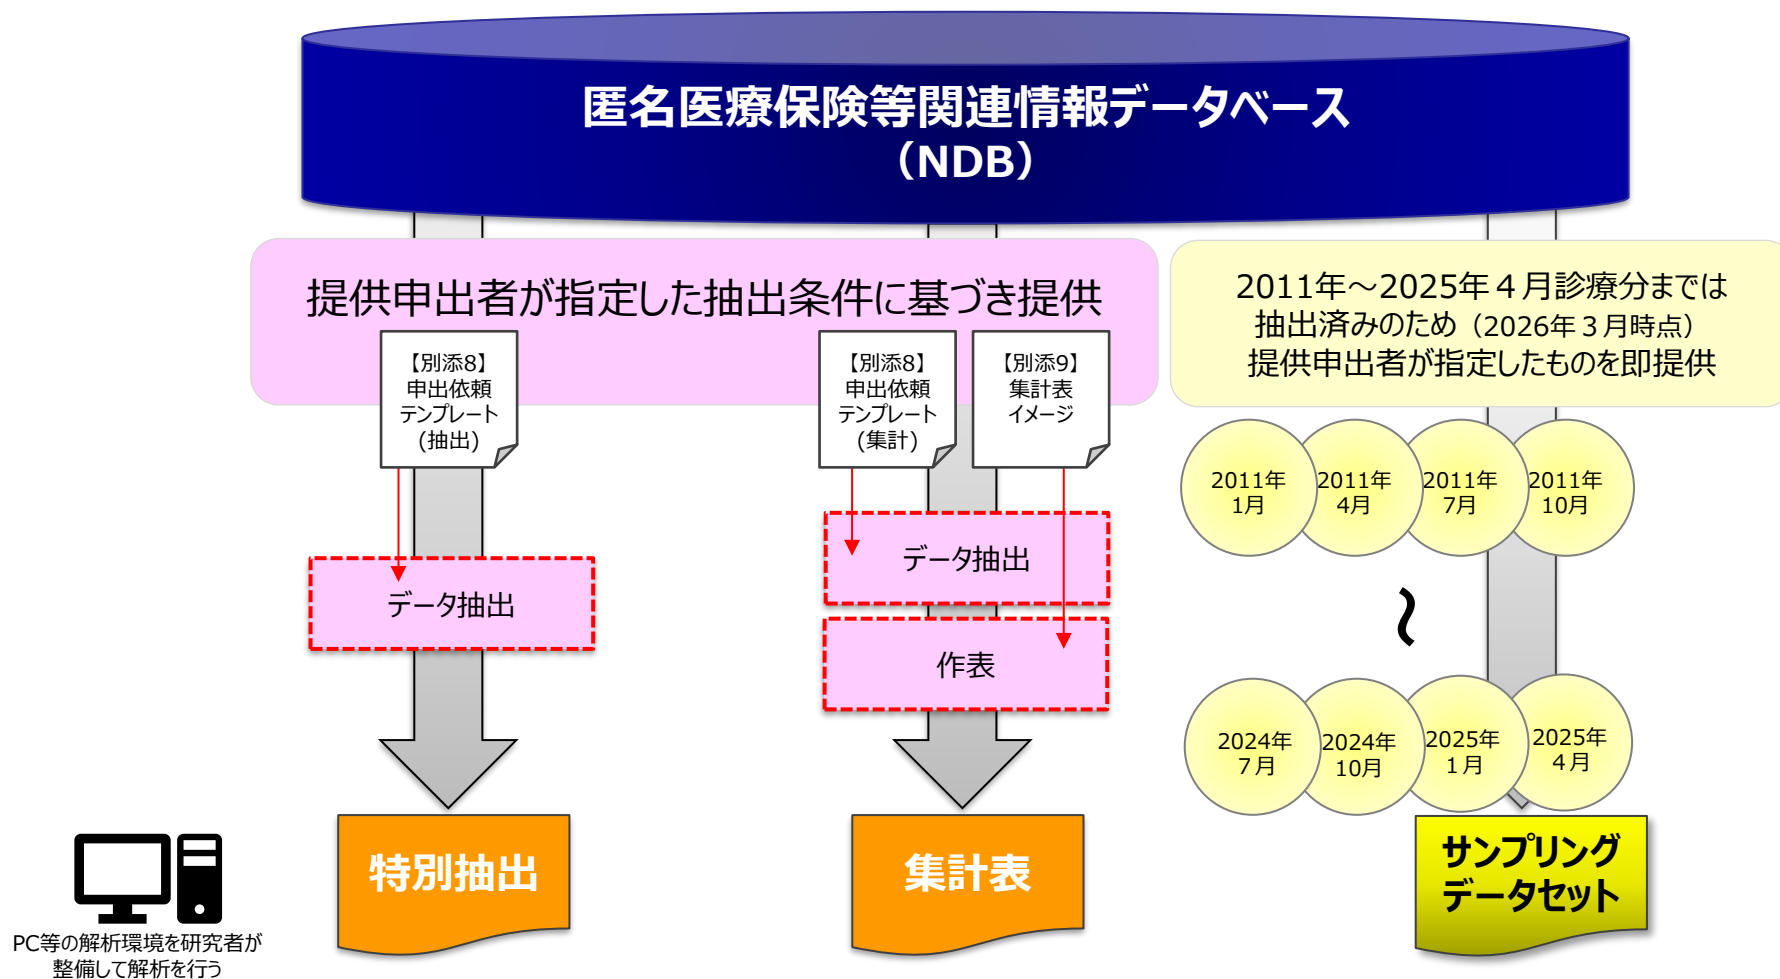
匿名医療保険等関連情報データベース
（NDB）

提供申出者が指定した抽出条件に基づき提供

【別添8】
申出依頼
テンプレート
（抽出）

【別添8】
申出依頼
テンプレート
（集計）

【別添9】
集計表
イメージ

2011年～2025年４月診療分までは
抽出済みのため（2026年３月時点）
提供申出者が指定したものを即提供

データ抽出

データ抽出

作表

2011年
1月

2011年
4月

2011年
7月

2011年
10月

2024年
7月

2024年
10月

2025年
1月

2025年
4月

特別抽出

集計表

サンプリング
データセット

PC等の解析環境を研究者が
整備して解析を行う